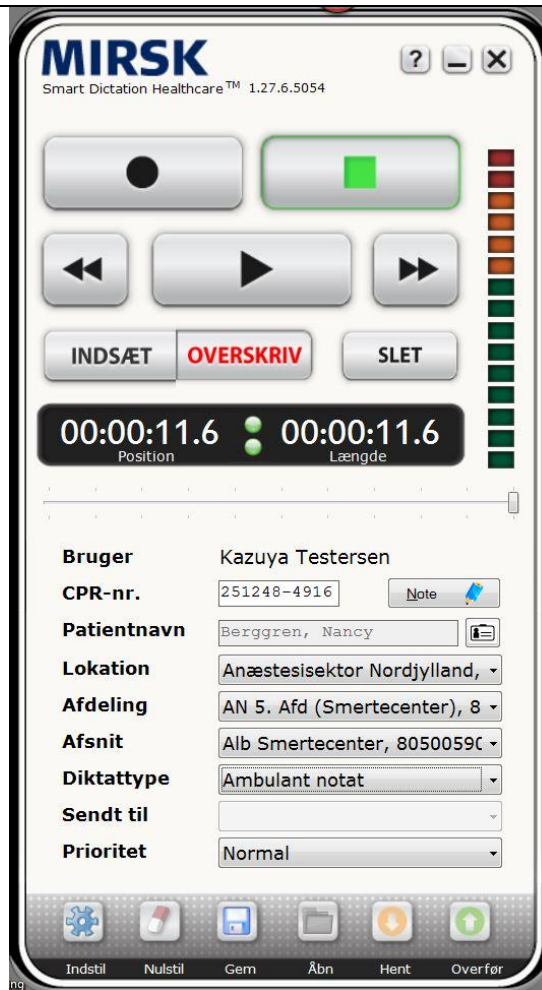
MIRSK
Smart Dictation Healthcare™ 1.27.6.5054

?

INDSÆT
OVERSKRIV
SLET

00:00:11.6
Position
00:00:11.6
Længde

| | |
|---|---|
| Bruger | Kazuya Testersen |
| CPR-nr. | 251248-4916 |
| Patientnavn | Berggren, Nancy |
| Lokation | Anæstesisektor Nordjylland, |
| Afdeling | AN 5. Afd (Smertecenter), 8 |
| Afsnit | Alb Smertecenter, 80500590 |
| Diktattype | Ambulant notat |
| Sendt til | |
| Prioritet | Normal |

Note

Indstil
Nulstil
Gem
Åbn
Hent
Overfør
ng